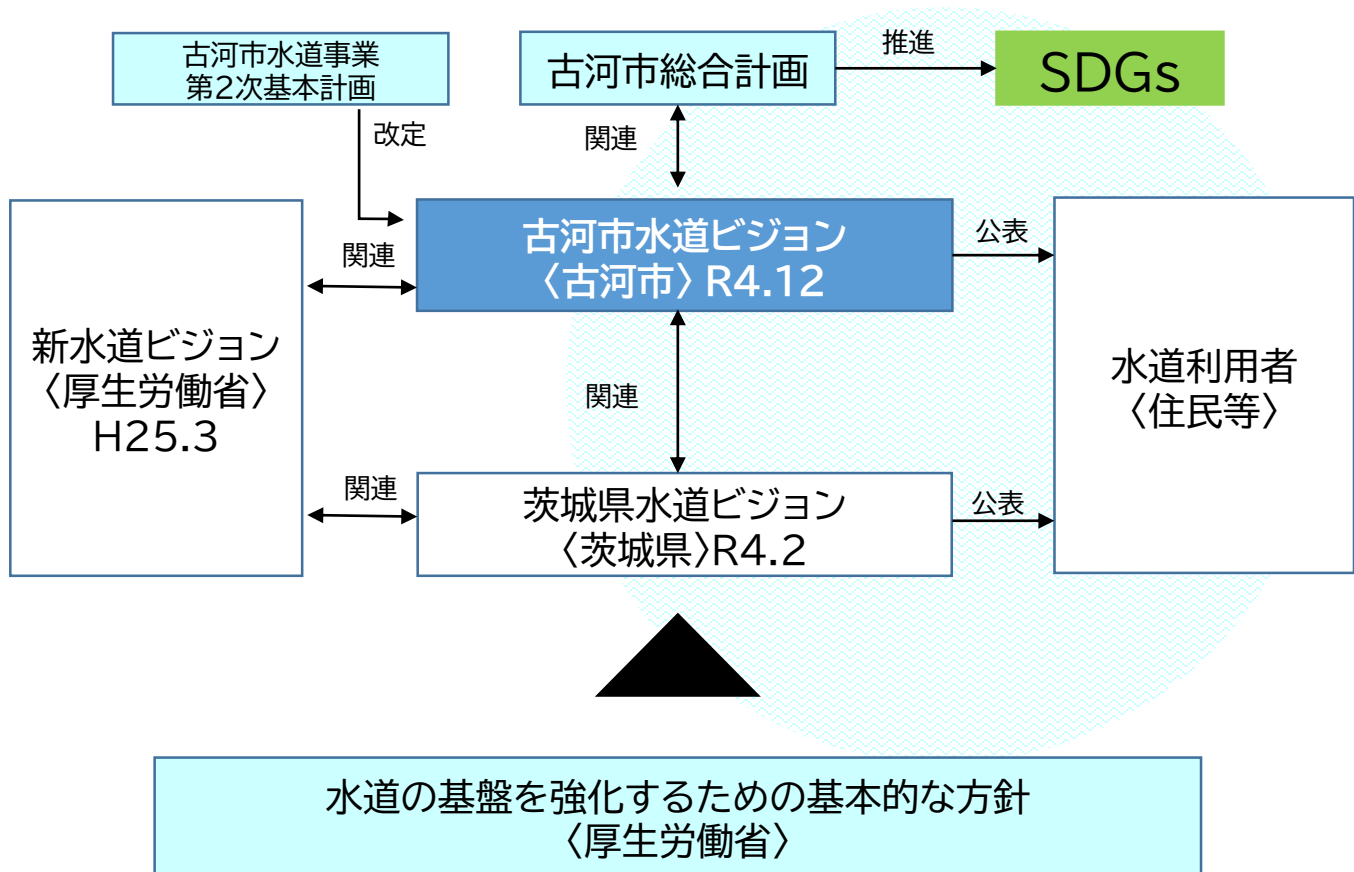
古河市水道事業
第2次基本計画

改定

古河市総合計画

推進

SDGs

関連

古河市水道ビジョン
〈古河市〉R4.12

関連

公表

新水道ビジョン
〈厚生労働省〉
H25.3

関連

水道利用者
〈住民等〉

関連

茨城県水道ビジョン
〈茨城県〉R4.2

公表

水道の基盤を強化するための基本的な方針
〈厚生労働省〉